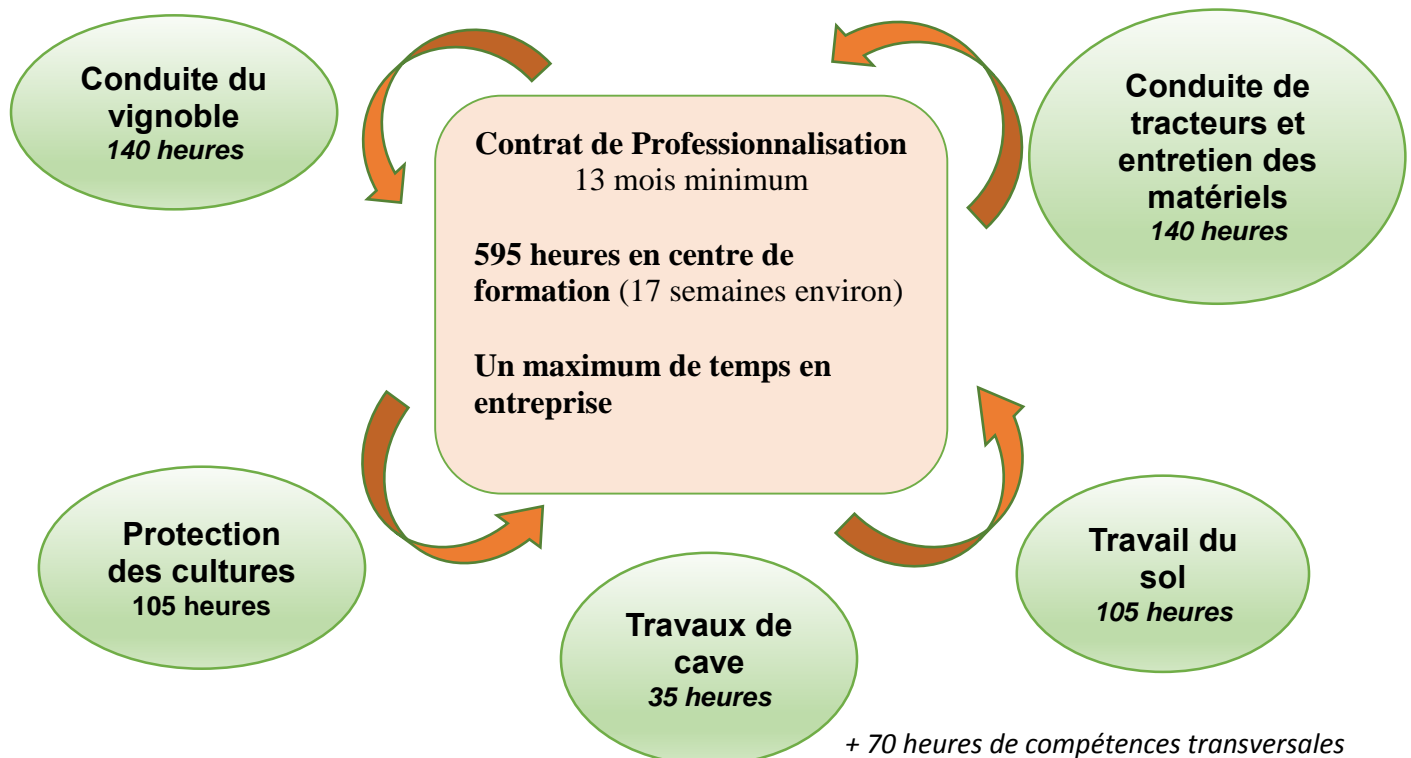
Conduite du vignoble
140 heures

Contrat de Professionnalisation
13 mois minimum

595 heures en centre de formation (17 semaines environ)

Un maximum de temps en entreprise

Conduite de tracteurs et entretien des matériels
140 heures

Protection des cultures
105 heures

Travaux de cave
35 heures

Travail du sol
105 heures

+ 70 heures de compétences transversales